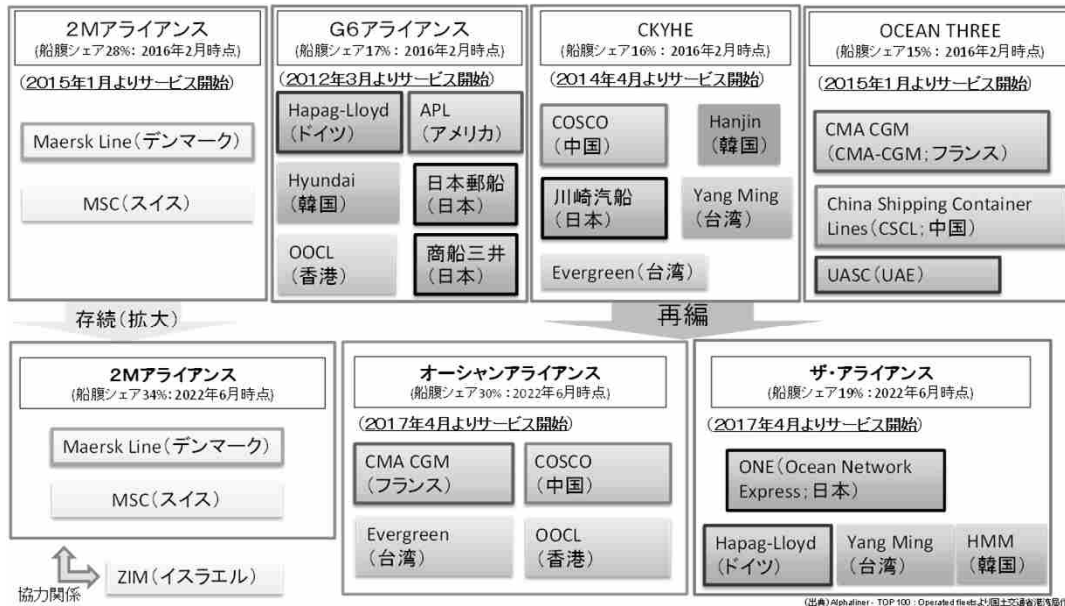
2Mアライアンス
(船腹シェア28%：2016年2月時点)

(2015年1月よりサービス開始)

Maersk Line(デンマーク)

MSC(スイス)

G6アライアンス
(船腹シェア17%：2016年2月時点)

(2012年3月よりサービス開始)

Hapag-Lloyd (ドイツ)

APL (アメリカ)

Hyundai (韓国)

日本郵船 (日本)

OOCL (香港)

商船三井 (日本)

CKYHE
(船腹シェア16%：2016年2月時点)

(2014年4月よりサービス開始)

COSCO (中国)

Hanjin (韓国)

川崎汽船 (日本)

Yang Ming (台湾)

Evergreen(台湾)

OCEAN THREE
(船腹シェア15%：2016年2月時点)

(2015年1月よりサービス開始)

CMA CGM (CMA-CGM；フランス)

China Shipping Container Lines(CSCL；中国)

UASC(UAE)

存続(拡大)

再編

2Mアライアンス
(船腹シェア34%：2022年6月時点)

Maersk Line(デンマーク)

MSC(スイス)

協力関係

ZIM(イスラエル)

オーシャンアライアンス
(船腹シェア30%：2022年6月時点)

(2017年4月よりサービス開始)

CMA CGM (フランス)

COSCO (中国)

Evergreen (台湾)

OOCL (香港)

ザ・アライアンス
(船腹シェア19%：2022年6月時点)

(2017年4月よりサービス開始)

ONE(Ocean Network Express；日本)

Hapag-Lloyd (ドイツ)

Yang Ming (台湾)

HMM (韓国)

(出典) Alphaliner - TOP 100 : Operated fleetsより国土交通省海事局作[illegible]